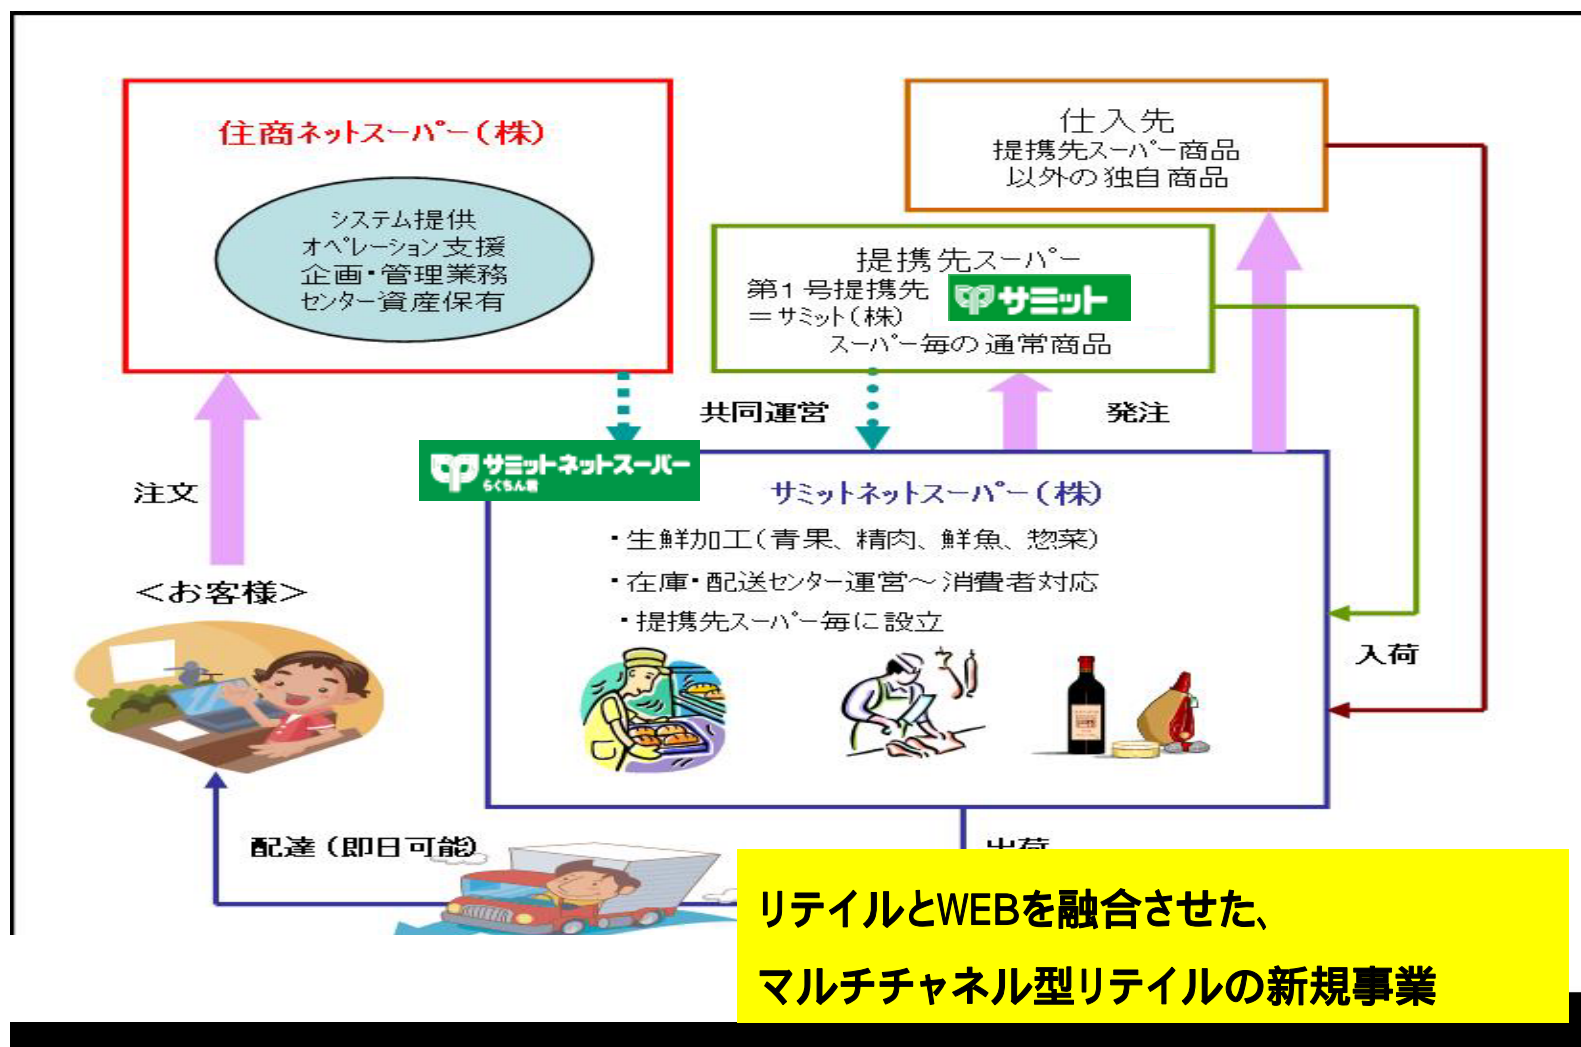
住商ネットスーパー（株）

システム提供
オペレーション支援
企画・管理業務
センター資産保有

仕入先
提携先スーパー商品
以外の独自商品

提携先スーパー
第１号提携先
＝サミット（株）
サミット
スーパー毎の通常商品

共同運営

発注

注文

サミットネットスーパー
らくちん便

サミットネットスーパー（株）
・生鮮加工（青果、精肉、鮮魚、惣菜）
・在庫・配送センター運営～消費者対応
・提携先スーパー毎に設立

＜お客様＞

入荷

配達（即日可能）

出荷

リテイルとWEBを融合させた、
マルチチャネル型リテイルの新規事業